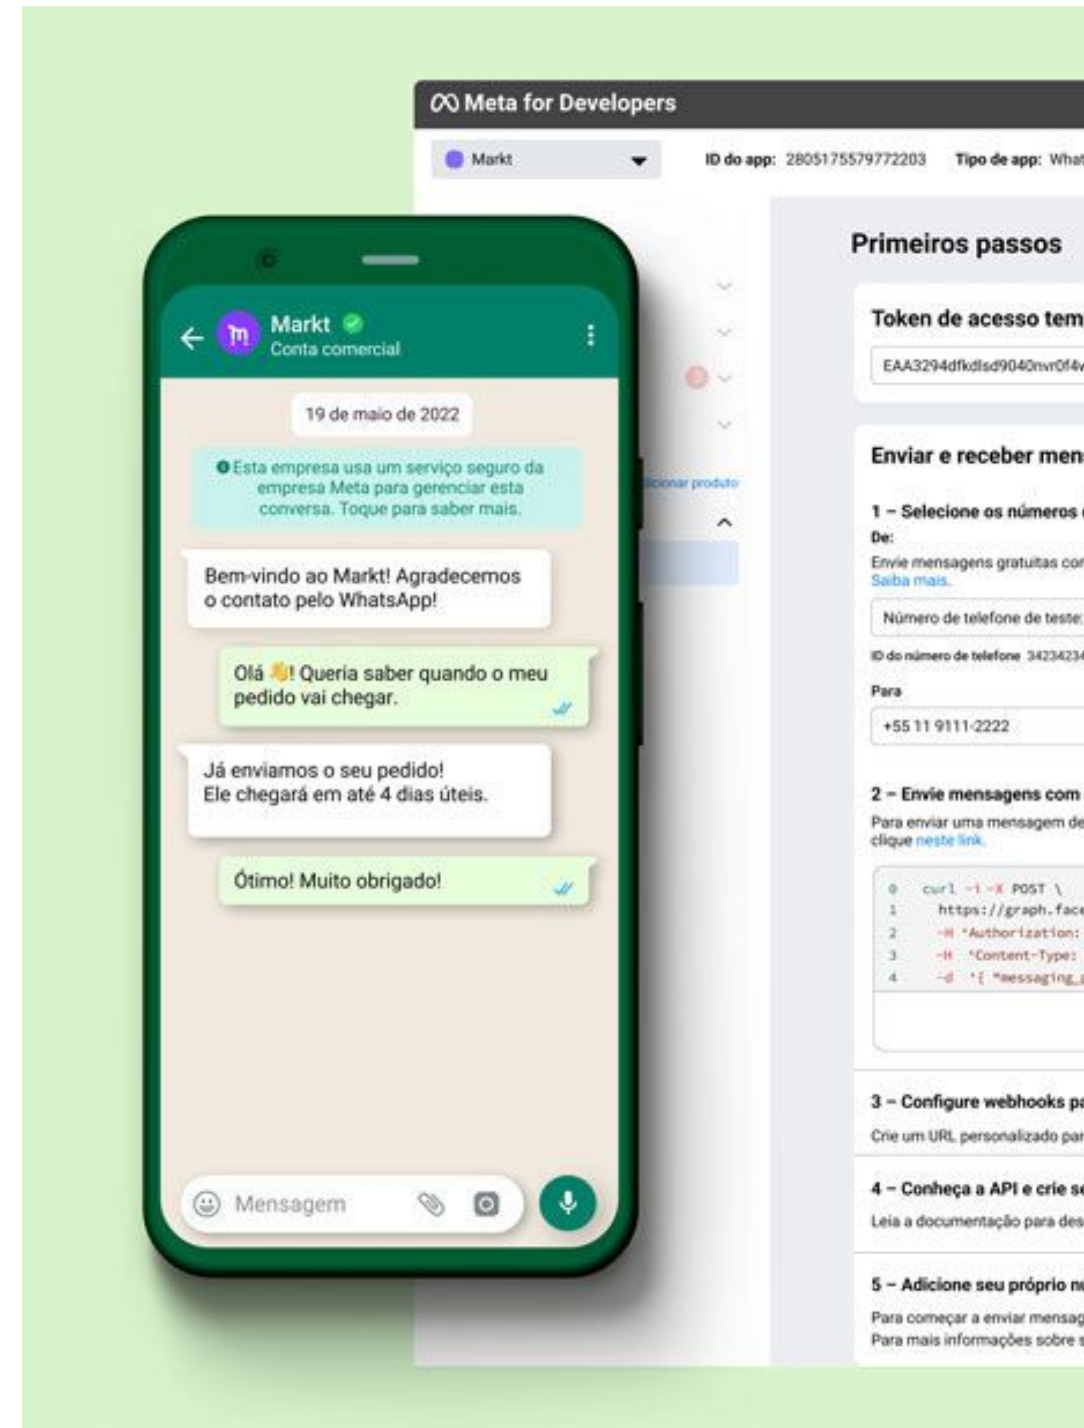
Meta for Developers

Markt

ID do app: 2805175579772203 Tipo de app: What

Primeiros passos

Token de acesso tem

EAA3294dfkdlsd9040nvr0f4v

Enviar e receber men

1 – Selecione os números

De:

Envie mensagens gratuitas cor

Saiba mais.

Número de telefone de teste:

ID do número de telefone 34234234

Para

+55 11 9111-2222

2 – Envie mensagens com

Para enviar uma mensagem de clique neste link.

0 curl -i -X POST \
1 https://graph.face
2 -H "Authorization:
3 -H "Content-Type:
4 -d '{ "messaging_

3 – Configure webhooks pa

Crie um URL personalizado par

4 – Conheça a API e crie se

Leia a documentação para des

5 – Adicione seu próprio n

Para começar a enviar mensag

Para mais informações sobre s

Markt

Conta comercial

19 de maio de 2022

Esta empresa usa um serviço seguro da empresa Meta para gerenciar esta conversa. Toque para saber mais.

Bem-vindo ao Markt! Agradecemos o contato pelo WhatsApp!

Olá 👋! Queria saber quando o meu pedido vai chegar.

Já enviamos o seu pedido! Ele chegará em até 4 dias úteis.

Ótimo! Muito obrigado!

Mensagem